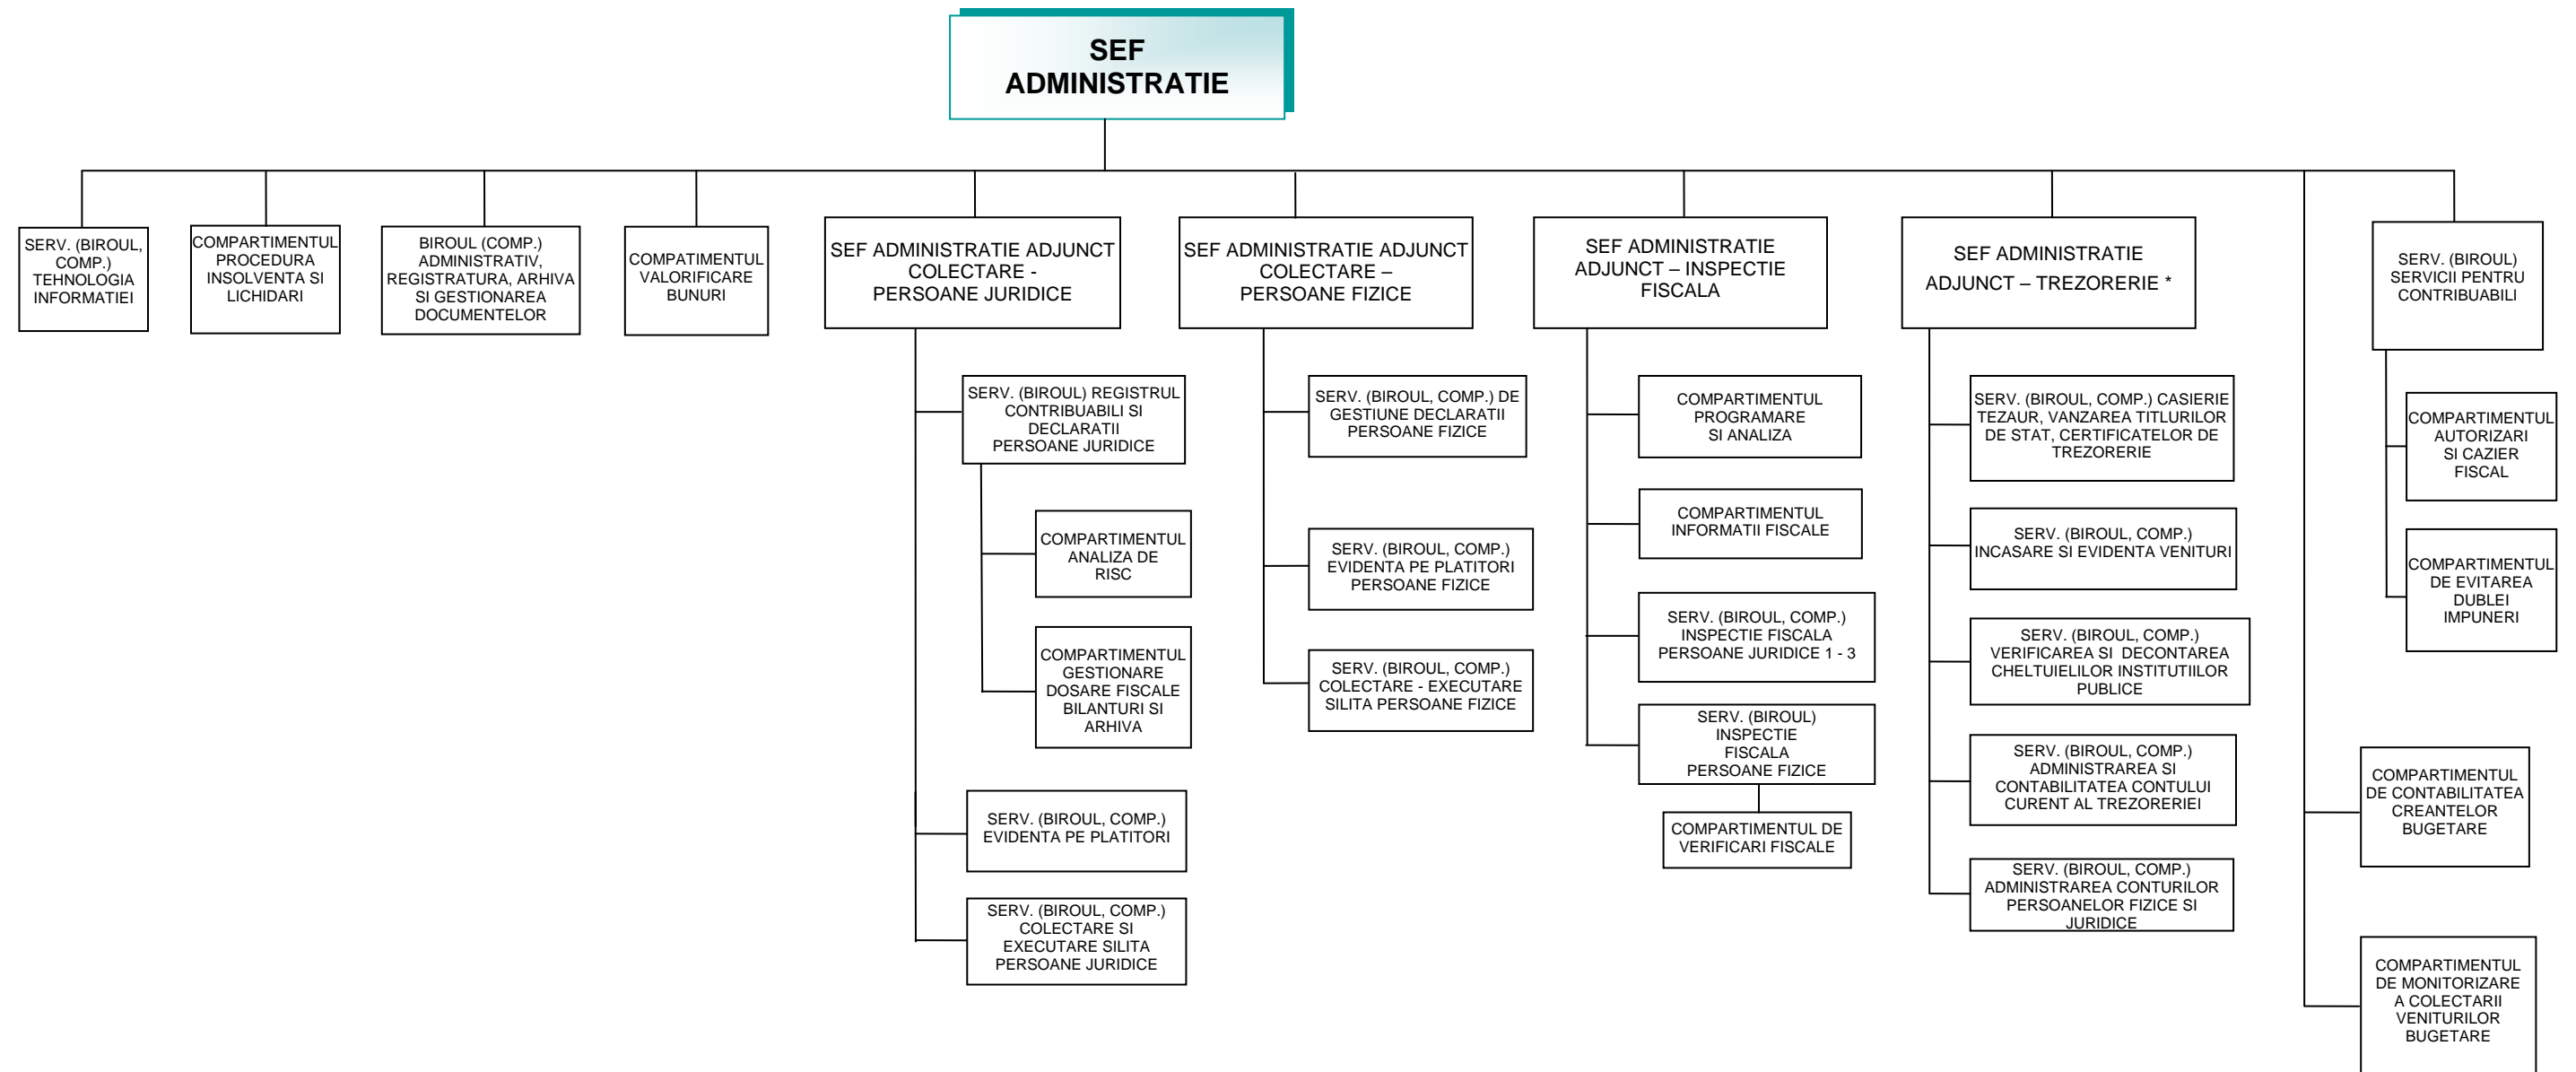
SEF ADMINISTRATIE

SERV. (BIROUL, COMP.) TEHNOLOGIA INFORMATIEI

COMPARTIMENTUL PROCEDURA INSOLVENTA SI LICHIDARI

BIROUL (COMP.) ADMINISTRATIV, REGISTRATURA, ARHIVA SI GESTIONAREA DOCUMENTELOR

COMPATIMENTUL VALORIFICARE BUNURI

SEF ADMINISTRATIE ADJUNCT COLECTARE - PERSOANE JURIDICE

SERV. (BIROUL) REGISTRUL CONTRIBUABILI SI DECLARATII PERSOANE JURIDICE

COMPARTIMENTUL ANALIZA DE RISC

COMPARTIMENTUL GESTIONARE DOSARE FISCALE BILANTURI SI ARHIVA

SERV. (BIROUL, COMP.) EVIDENTA PE PLATITORI

SERV. (BIROUL, COMP.) COLECTARE SI EXECUTARE SILITA PERSOANE JURIDICE

SEF ADMINISTRATIE ADJUNCT COLECTARE – PERSOANE FIZICE

SERV. (BIROUL, COMP.) DE GESTIUNE DECLARATII PERSOANE FIZICE

SERV. (BIROUL, COMP.) EVIDENTA PE PLATITORI PERSOANE FIZICE

SERV. (BIROUL, COMP.) COLECTARE - EXECUTARE SILITA PERSOANE FIZICE

SEF ADMINISTRATIE ADJUNCT – INSPECTIE FISCALA

COMPARTIMENTUL PROGRAMARE SI ANALIZA

COMPARTIMENTUL INFORMATII FISCALE

SERV. (BIROUL, COMP.) INSPECTIE FISCALA PERSOANE JURIDICE 1 - 3

SERV. (BIROUL) INSPECTIE FISCALA PERSOANE FIZICE

COMPARTIMENTUL DE VERIFICARI FISCALE

SEF ADMINISTRATIE ADJUNCT – TREZORERIE *

SERV. (BIROUL, COMP.) CASIERIE TEZAUR, VANZAREA TITLURILOR DE STAT, CERTIFICATELOR DE TREZORERIE

SERV. (BIROUL, COMP.) INCASARE SI EVIDENTA VENITURI

SERV. (BIROUL, COMP.) VERIFICAREA SI DECONTAREA CHELTUIELILOR INSTITUTIILOR PUBLICE

SERV. (BIROUL, COMP.) ADMINISTRAREA SI CONTABILITATEA CONTULUI CURENT AL TREZORERIEI

SERV. (BIROUL, COMP.) ADMINISTRAREA CONTURILOR PERSOANELOR FIZICE SI JURIDICE

SERV. (BIROUL) SERVICII PENTRU CONTRIBUABILI

COMPARTIMENTUL AUTORIZARI SI CAZIER FISCAL

COMPARTIMENTUL DE EVITAREA DUBLEI IMPUNERI

COMPARTIMENTUL DE CONTABILITATEA CREANTELOR BUGETARE

COMPARTIMENTUL DE MONITORIZARE A COLECTARII VENITURILOR BUGETARE